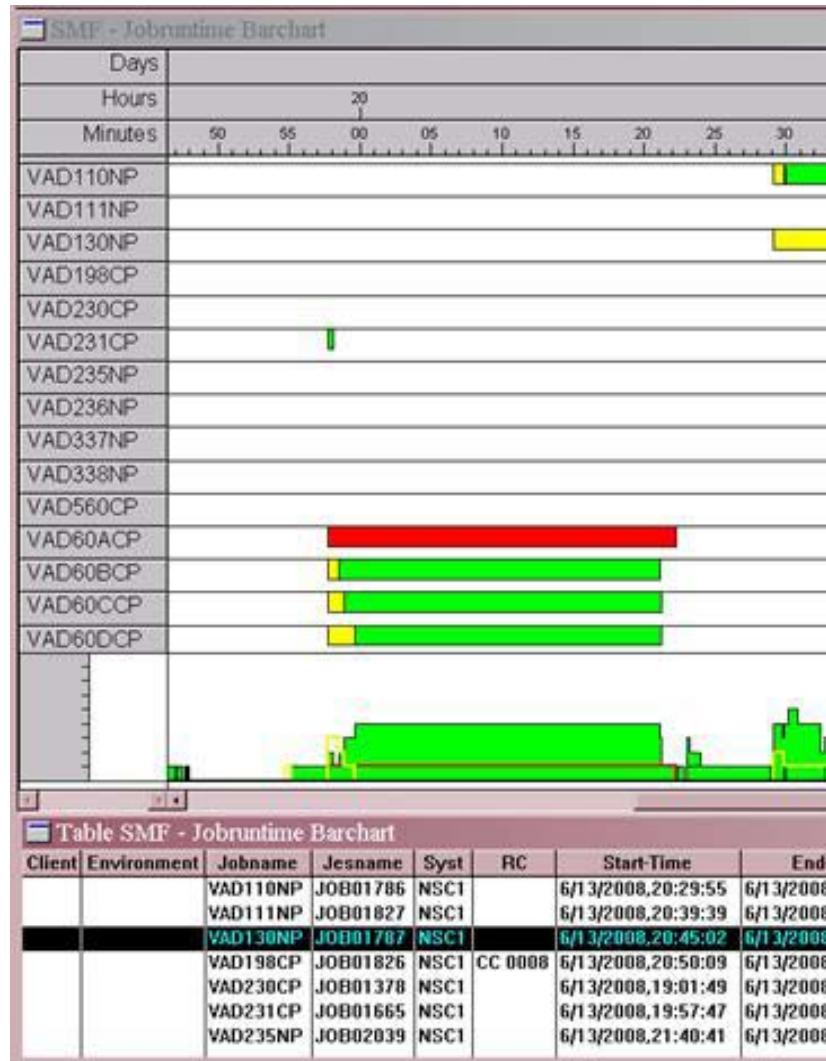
SMF - Jobruntime Barchart

Days
Hours 20
Minutes 50 55 00 05 10 15 20 25 30

VAD110NP
VAD111NP
VAD130NP
VAD198CP
VAD230CP
VAD231CP
VAD235NP
VAD236NP
VAD337NP
VAD338NP
VAD560CP
VAD60ACP
VAD60BCP
VAD60CCP
VAD60DCP

Table SMF - Jobruntime Barchart

| Client | Environment | Jobname | Jesname | Syst | RC | Start-Time | End |
|---|---|---|---|---|---|---|---|
| | | VAD110NP | JOB01786 | NSC1 | | 6/13/2008,20:29:55 | 6/13/2008 |
| | | VAD111NP | JOB01827 | NSC1 | | 6/13/2008,20:39:39 | 6/13/2008 |
| | | VAD130NP | JOB01787 | NSC1 | | 6/13/2008,20:45:02 | 6/13/2008 |
| | | VAD198CP | JOB01826 | NSC1 | CC 0008 | 6/13/2008,20:50:09 | 6/13/2008 |
| | | VAD230CP | JOB01378 | NSC1 | | 6/13/2008,19:01:49 | 6/13/2008 |
| | | VAD231CP | JOB01665 | NSC1 | | 6/13/2008,19:57:47 | 6/13/2008 |
| | | VAD235NP | JOB02039 | NSC1 | | 6/13/2008,21:40:41 | 6/13/2008 |